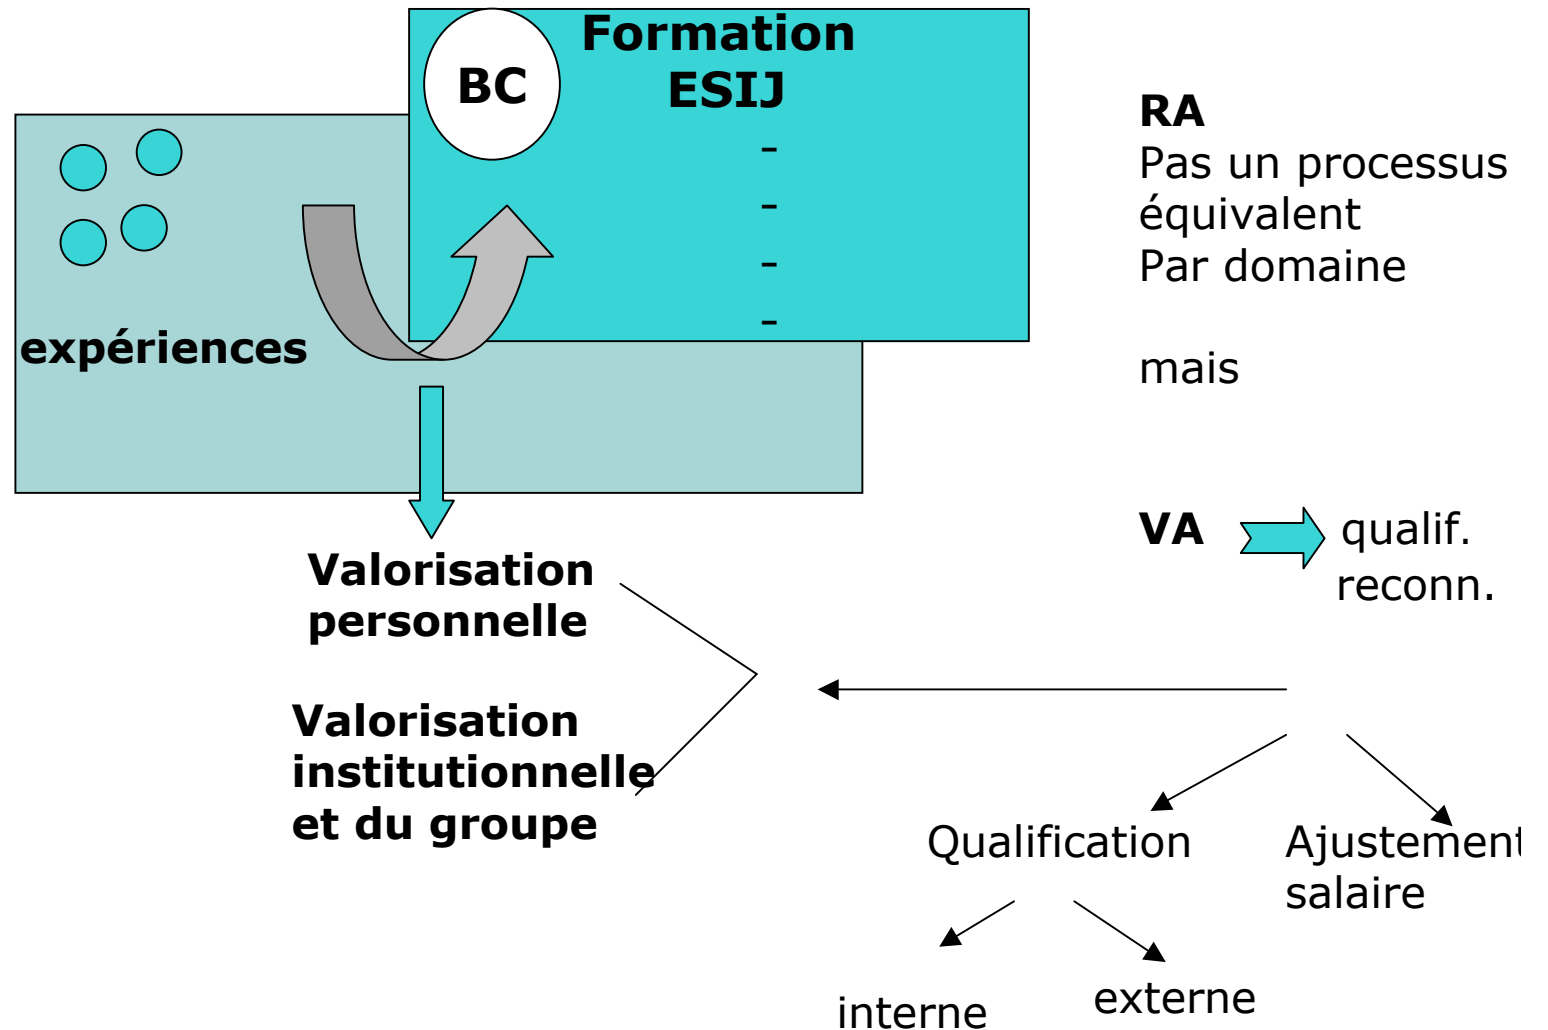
Formation ESIJ

BC

-
-
-
-

expériences

RA
Pas un processus équivalent
Par domaine

mais

VA qualif. reconn.

Valorisation personnelle

Valorisation institutionnelle et du groupe

Qualification

Ajustement salaire

interne

externe